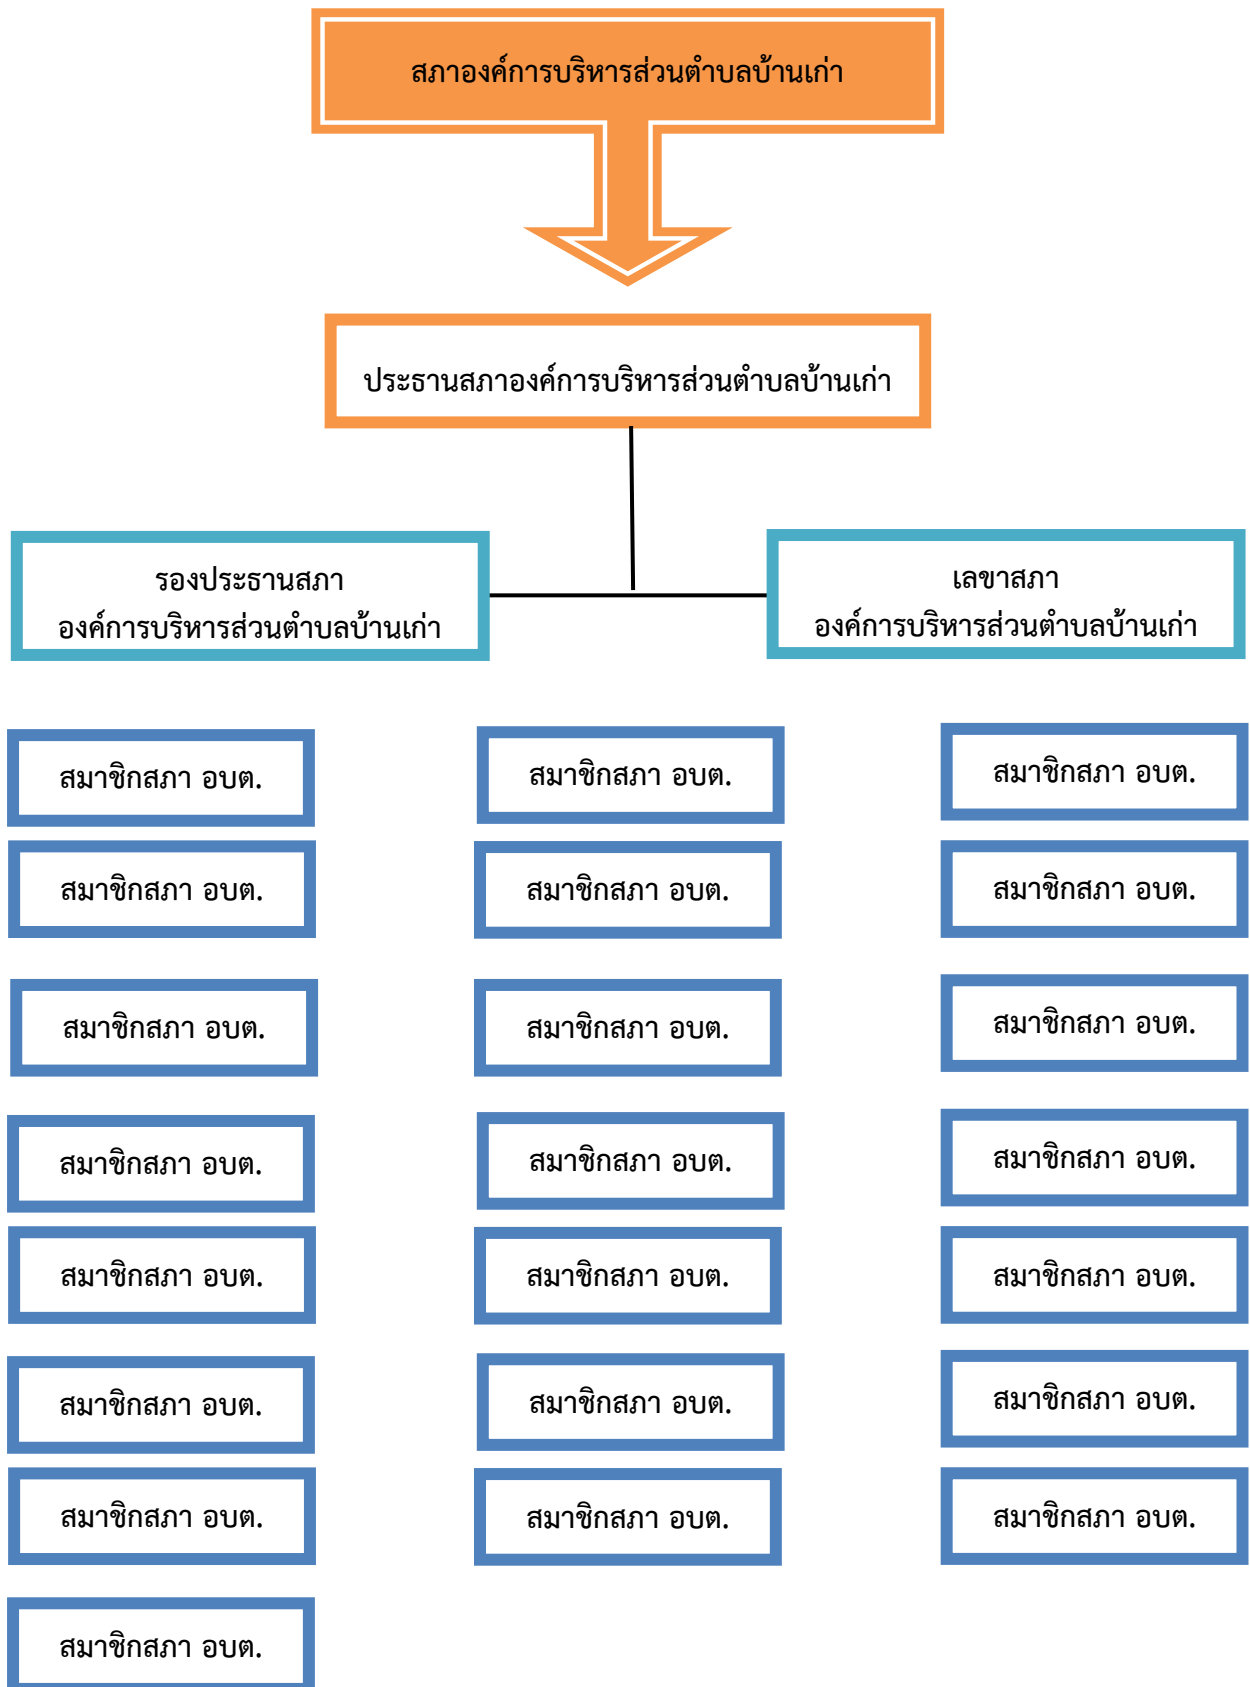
สภาองค์การบริหารส่วนตำบลบ้านเก่า

ประธานสภาองค์การบริหารส่วนตำบลบ้านเก่า

รองประธานสภา
องค์การบริหารส่วนตำบลบ้านเก่า

เลขาสภา
องค์การบริหารส่วนตำบลบ้านเก่า

สมาชิกสภา อบต.

สมาชิกสภา อบต.

สมาชิกสภา อบต.

สมาชิกสภา อบต.

สมาชิกสภา อบต.

สมาชิกสภา อบต.

สมาชิกสภา อบต.

สมาชิกสภา อบต.

สมาชิกสภา อบต.

สมาชิกสภา อบต.

สมาชิกสภา อบต.

สมาชิกสภา อบต.

สมาชิกสภา อบต.

สมาชิกสภา อบต.

สมาชิกสภา อบต.

สมาชิกสภา อบต.

สมาชิกสภา อบต.

สมาชิกสภา อบต.

สมาชิกสภา อบต.

สมาชิกสภา อบต.

สมาชิกสภา อบต.

สมาชิกสภา อบต.